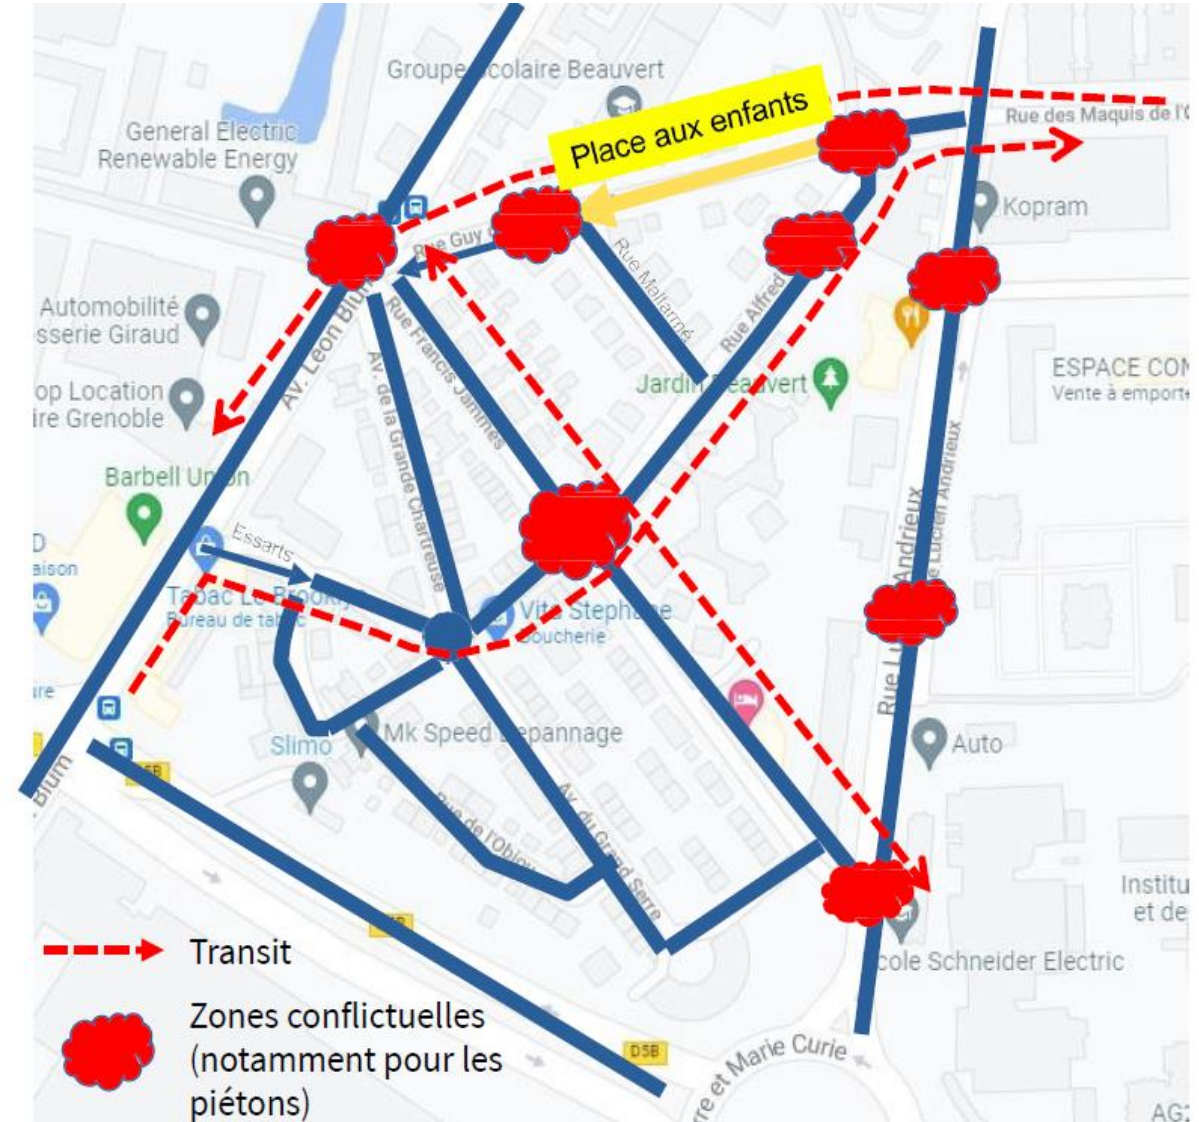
Groupe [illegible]colaire Beauvert

Place aux enfants

General Electric Renewable Energy

Rue des Maquis de l'O

Kopram

Rue Guy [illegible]

Rue Mallarmé

Rue Alfred

Automobilité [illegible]sserie Giraud

Av. Léon Blum

Rue Francis Jammes

Av. de la Grande Chartreuse

Jardin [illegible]eauvert

ESPACE COM
Vente à emporte

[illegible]op Location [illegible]ire Grenoble

Barbell U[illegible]on

Rue Lucien Andrieux

Rue L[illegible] Andrieux

Essarts

Tabac Le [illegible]
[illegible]ureau de tabac

Vit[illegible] Stéph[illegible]e
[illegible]oucherie

Mk Speed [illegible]épannage

Slimo

Auto

Rue de l'Obio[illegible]

Av. du Grand Serre

D5B

Institu
et de

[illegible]cole Schneider Electric

Blum

Transit

Zones conflictuelles (notamment pour les piétons)

D5B

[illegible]rre et Marie Curie

AG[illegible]